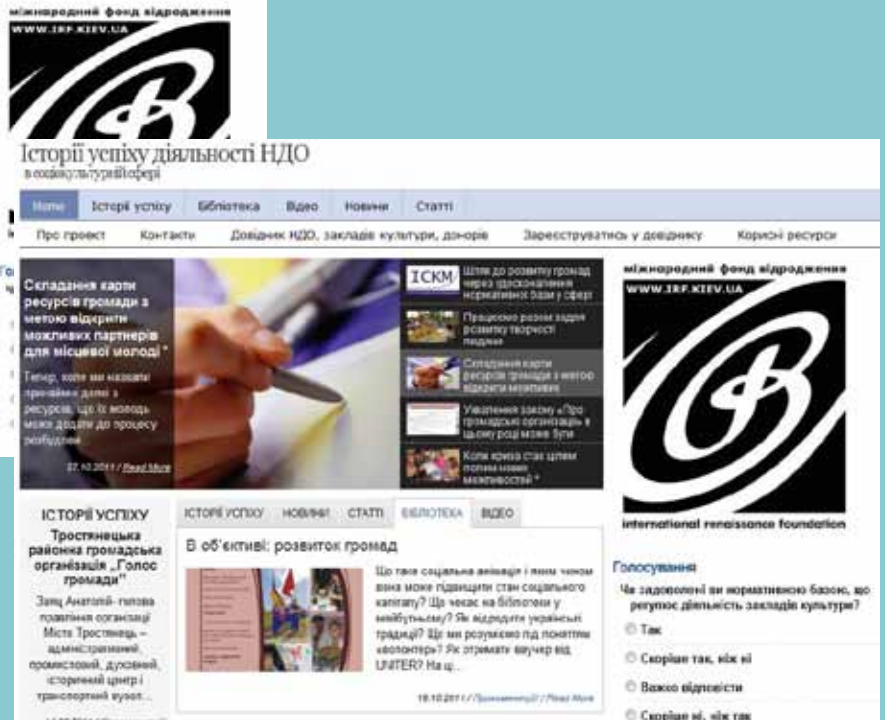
міжнародний фонд відродження
WWW.IRF.KIEV.UA

Історії успіху діяльності НДО
в соціокультурній сфері

Home Історії успіху Бібліотека Відео Новини Статті

Про проект Контакти Довідник НДО, закладів культури, донорів Зареєструватись у довіднику Корисні ресурси

Складання карти ресурсів громади з метою відкриття можливих партнерів для місцевої молоді "

Тепер, коли ми назвали принаймні деякі з ресурсів, що їх молодь може додати до процесу розбудови

27.10.2011 / Read More

ICKM Шлях до розвитку громад через удосконалення нормативної бази у сфері

Працюємо разом задля розвитку творчості людини

Складання карти ресурсів громади з метою відкриття можливих

Ухвалення закону «Про громадські організації» в цьому році може бути

Коли криза стає цілим полем нових можливостей "

міжнародний фонд відродження
WWW.IRF.KIEV.UA

international renaissance foundation

ІСТОРІЇ УСПІХУ
Тростянецька районна громадська організація „Голос громади"
Заєць Анатолій- голова правління організації Місто Тростянець – адміністративний, промисловий, духовний, історичний центр і транспортний вузол...

ІСТОРІЇ УСПІХУ НОВИНИ СТАТТІ БІБЛІОТЕКА ВІДЕО

В об'єктиві: розвиток громад

Що таке соціальна анімація і яким чином вона може підвищити стан соціального капіталу? Що чекає на бібліотеки у майбутньому? Як відродити українські традиції? Що ми розуміємо під поняттям «волонтер»? Як отримати ваучер від UNITER? На ц...

18.10.2011 / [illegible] / Read More

Голосування
Чи задоволені ви нормативною базою, що регулює діяльність закладів культури?
Так
Скоріше так, ніж ні
Важко відповісти
Скоріше ні, ніж так